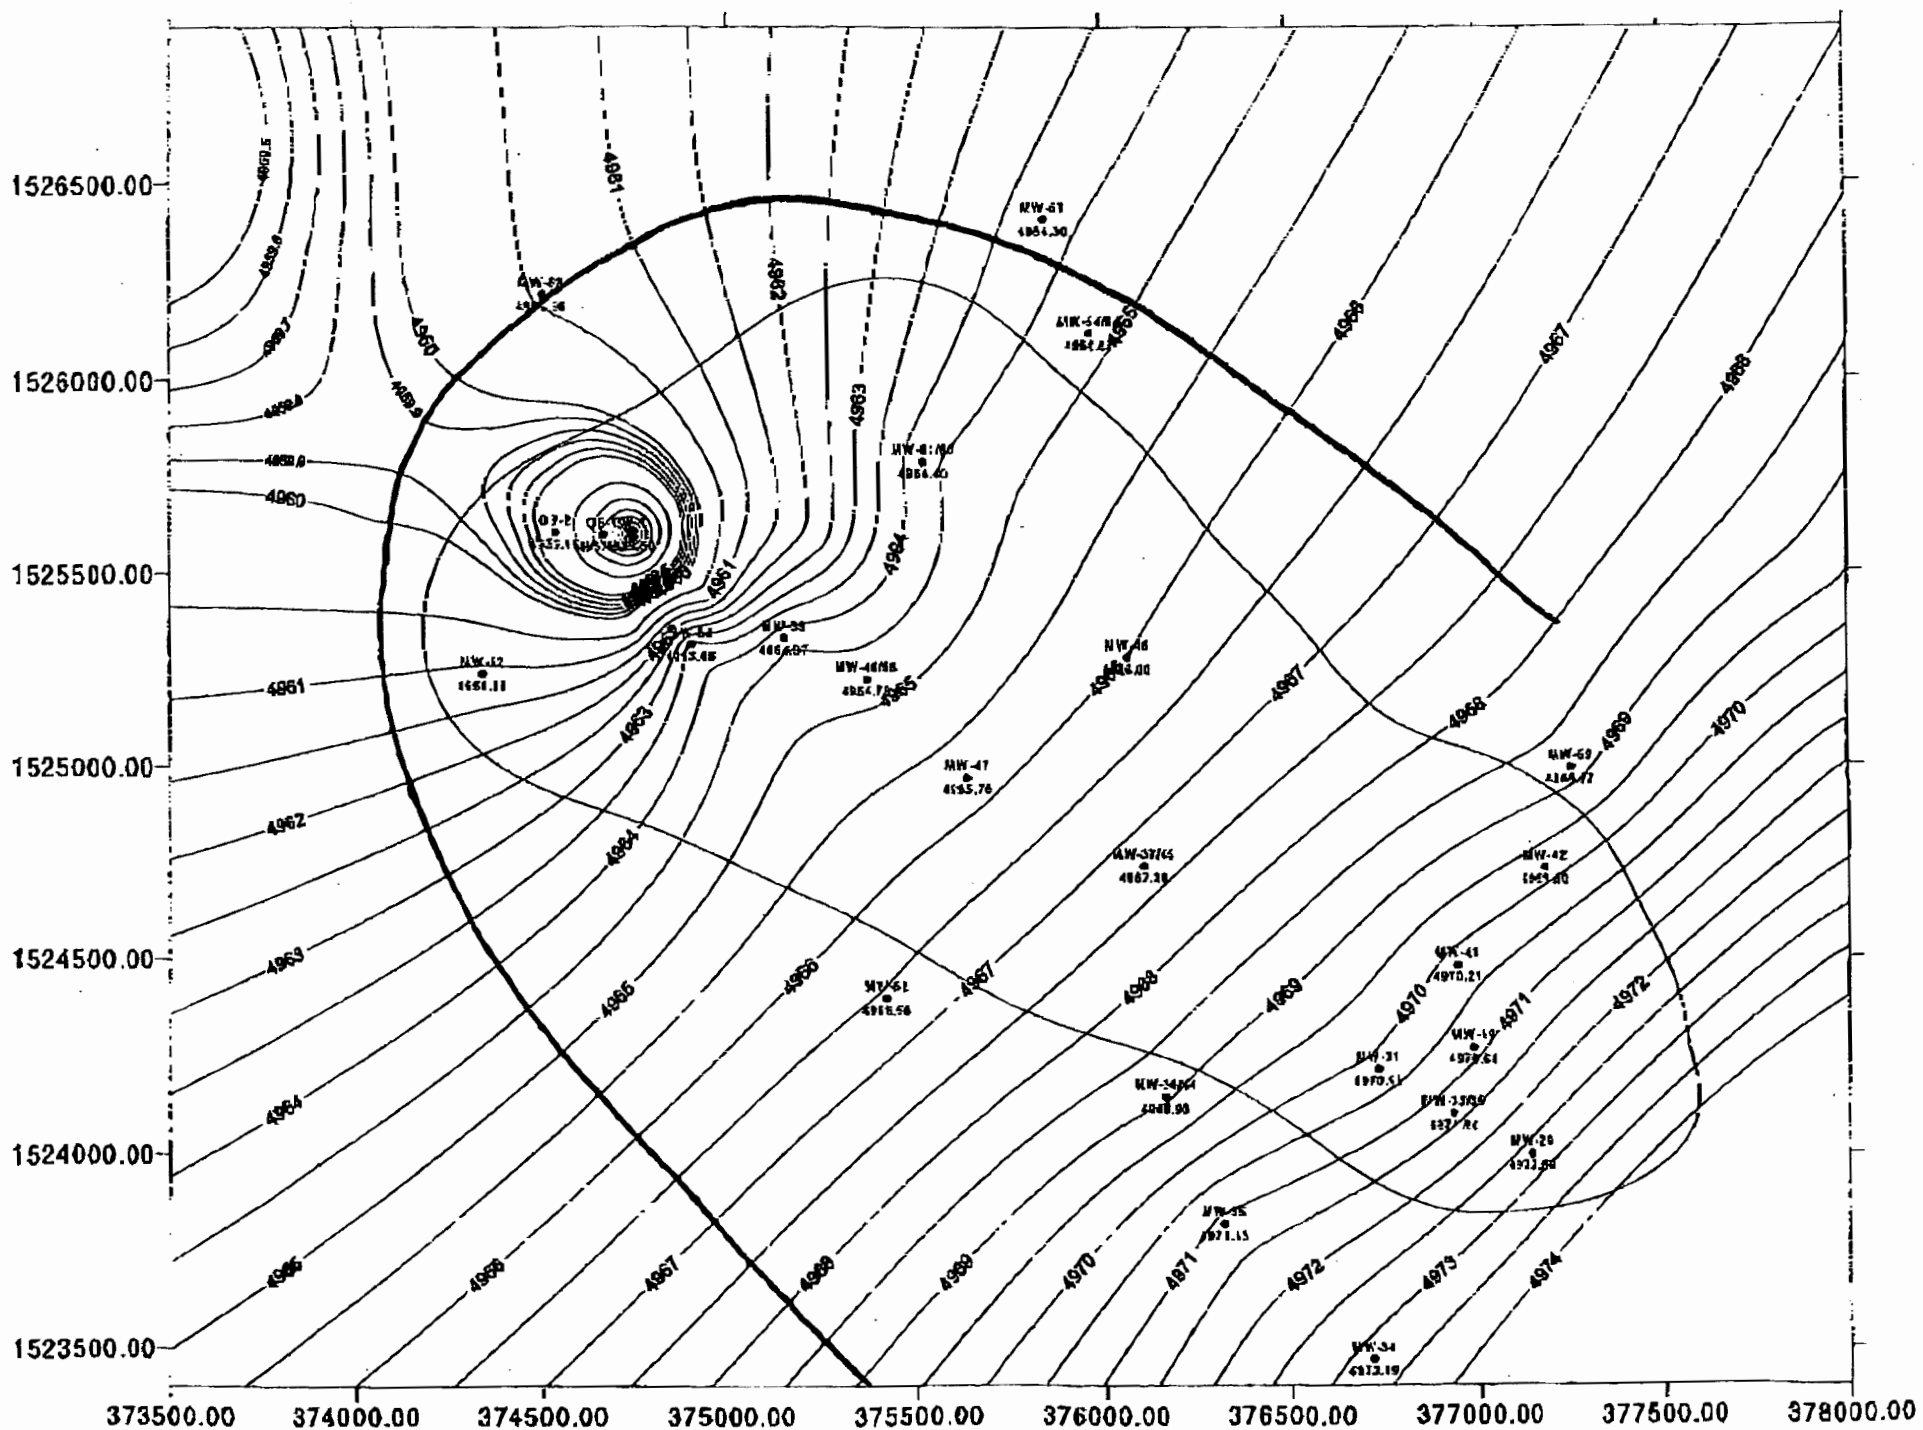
1526500.00
1526000.00
1525500.00
1525000.00
1524500.00
1524000.00
1523500.00

373500.00 374000.00 374500.00 375000.00 375500.00 376000.00 376500.00 377000.00 377500.00 378000.00

4959.5
4959.6
4959.7
4959.8
4959.9
4960
4960
4959.9
4961
4961
4962
4963
4964
4965
4965
4966
4966
4967
4967
4968
4968
4969
4969
4970
4970
4971
4972
4973
4974
4961
4962
4963
4964
4965
4966
4967
4968
4969
4970
4971
4972
4963
4964
4965
4966
4966
4967
4968

MW-61
4964.30
MW-62
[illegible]
MW-44R
4964.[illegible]
MW-61/60
4964.40
OT-2
OT-1
MW-33
4964.07
MW-52
4961.11
MW-46R
4964.76
MW-46
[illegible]
MW-47
4965.76
MW-69
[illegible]
MW-37/24
4967.38
MW-42
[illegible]
MW-41
4970.21
MW-51
4966.56
MW-31
4970.51
MW-49
4970.64
MW-34/64
4968.90
MW-33/39
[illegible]
MW-26
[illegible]
MW-35
4971.15
MW-34
4973.19